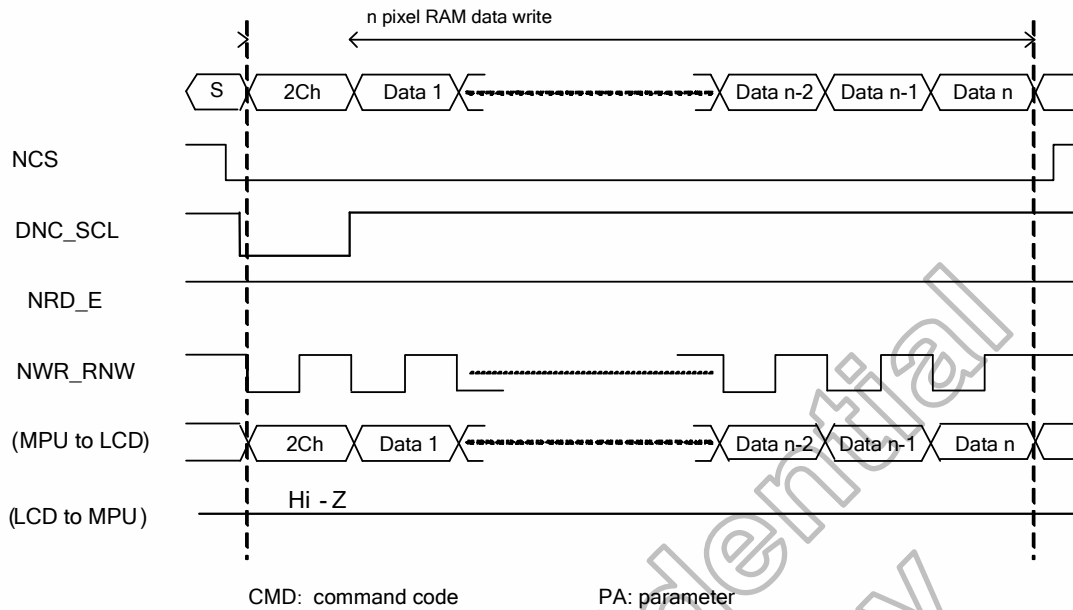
n pixel RAM data write

S 2Ch Data 1 Data n-2 Data n-1 Data n

NCS

DNC_SCL

NRD_E

NWR_RNW

(MPU to LCD) 2Ch Data 1 Data n-2 Data n-1 Data n

(LCD to MPU) Hi - Z

CMD: command code PA: parameter

Confidential